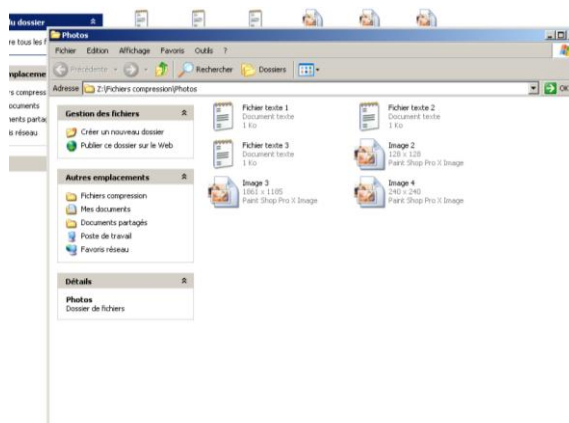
lu dossier
re tous les f
nplaceme
rs compress
ocuments
ents partag
is réseau

Photos
Fichier Edition Affichage Favoris Outils ?
Précédente Rechercher Dossiers
Adresse Z:\Fichiers compression\Photos OK

Gestion des fichiers
Créer un nouveau dossier
Publier ce dossier sur le Web

Autres emplacements
Fichiers compression
Mes documents
Documents partagés
Poste de travail
Favoris réseau

Détails
Photos
Dossier de fichiers

Fichier texte 1
Document texte
1 Ko

Fichier texte 2
Document texte
1 Ko

Fichier texte 3
Document texte
1 Ko

Image 2
128 x 128
Paint Shop Pro X Image

Image 3
1861 x 1105
Paint Shop Pro X Image

Image 4
240 x 240
Paint Shop Pro X Image